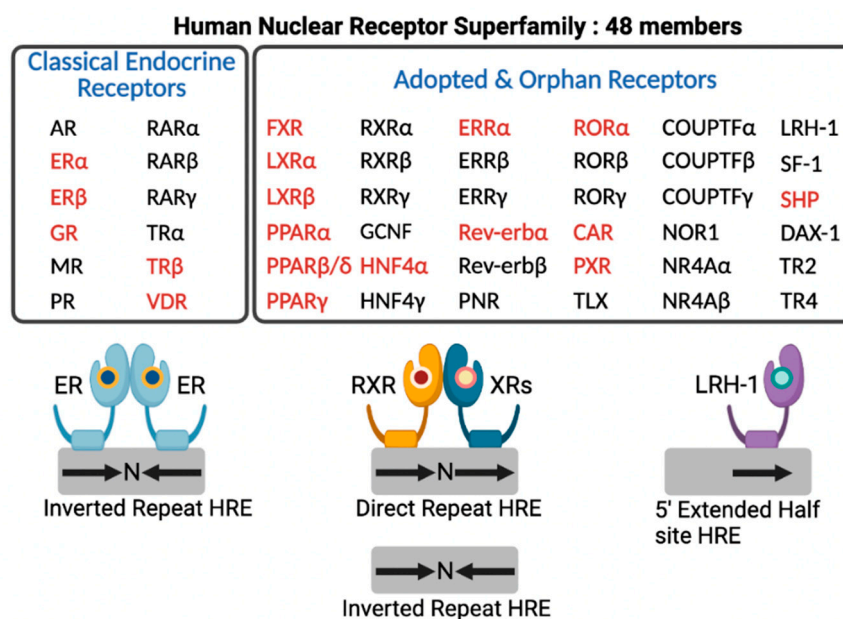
Human Nuclear Receptor Superfamily : 48 members

Classical Endocrine Receptors

| | |
|---|---|
| AR | RARα |
| ERα | RARβ |
| ERβ | RARγ |
| GR | TRα |
| MR | TRβ |
| PR | VDR |

Adopted & Orphan Receptors

| | | | | | | |
|---|---|---|---|---|---|---|
| FXR | RXRα | ERRα | RORα | COUPTFα | LRH-1 |
| LXRα | RXRβ | ERRβ | RORβ | COUPTFβ | SF-1 |
| LXRβ | RXRγ | ERRγ | RORγ | COUPTFγ | SHP |
| PPARα | GCNF | Rev-erbα | CAR | NOR1 | DAX-1 |
| PPARβ/δ | HNF4α | Rev-erbβ | PXR | NR4Aα | TR2 |
| PPARγ | HNF4γ | PNR | TLX | NR4Aβ | TR4 |

ER ER
N
Inverted Repeat HRE

RXR XRs
N
Direct Repeat HRE

LRH-1
5' Extended Half site HRE

N
Inverted Repeat HRE